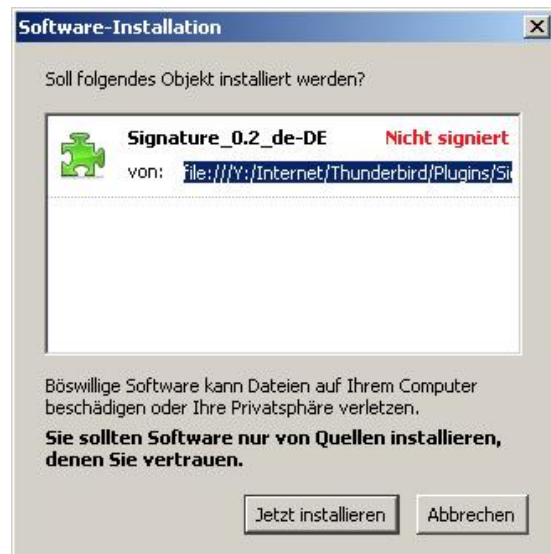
Software-Installation

Soll folgendes Objekt installiert werden?

Signature_0.2_de-DE Nicht signiert

von: file:///Y:/Internet/Thunderbird/Plugins/Si

Böswillige Software kann Dateien auf Ihrem Computer beschädigen oder Ihre Privatsphäre verletzen.

Sie sollten Software nur von Quellen installieren, denen Sie vertrauen.

Jetzt installieren Abbrechen